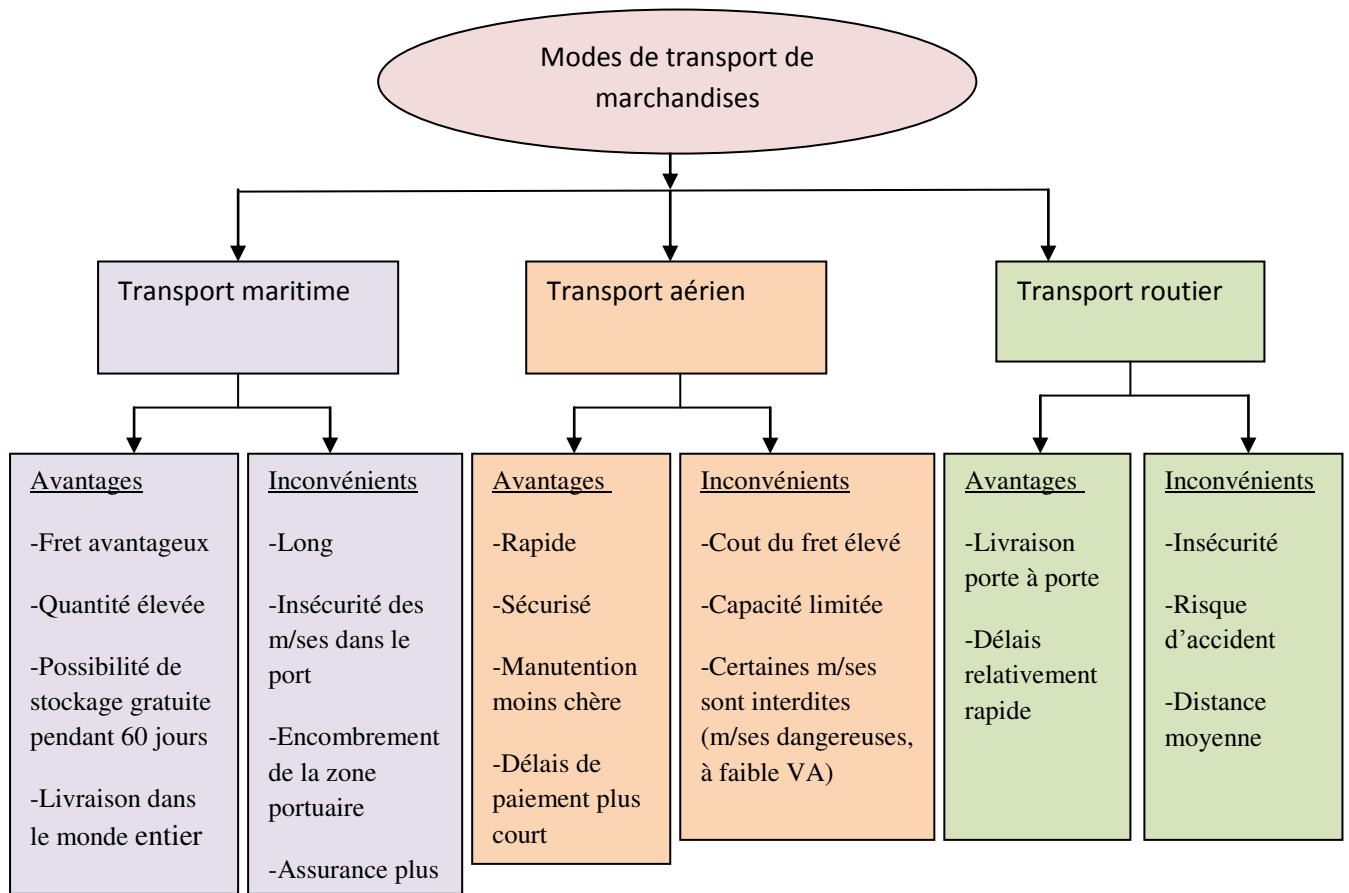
Modes de transport de marchandises

Transport maritime

Avantages

-Fret avantageux

-Quantité élevée

-Possibilité de stockage gratuite pendant 60 jours

-Livraison dans le monde entier

Inconvénients

-Long

-Insécurité des m/ses dans le port

-Encombrement de la zone portuaire

-Assurance plus

Transport aérien

Avantages

-Rapide

-Sécurisé

-Manutention moins chère

-Délais de paiement plus court

Inconvénients

-Cout du fret élevé

-Capacité limitée

-Certaines m/ses sont interdites (m/ses dangereuses, à faible VA)

Transport routier

Avantages

-Livraison porte à porte

-Délais relativement rapide

Inconvénients

-Insécurité

-Risque d'accident

-Distance moyenne